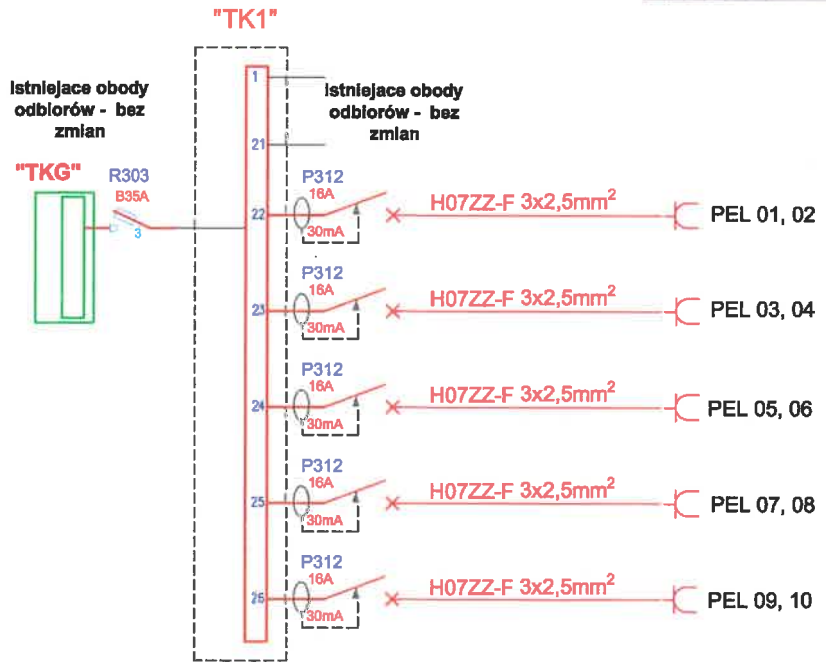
"TK1"

Istniejace obody odbiorów - bez zmian

Istniejace obody odbiorów - bez zmian

"TKG"

R303
B35A
3

1
21
22
23
24
25
26

P312
16A
30mA
H07ZZ-F 3x2,5mm$^2$
PEL 01, 02

P312
16A
30mA
H07ZZ-F 3x2,5mm$^2$
PEL 03, 04

P312
16A
30mA
H07ZZ-F 3x2,5mm$^2$
PEL 05, 06

P312
16A
30mA
H07ZZ-F 3x2,5mm$^2$
PEL 07, 08

P312
16A
30mA
H07ZZ-F 3x2,5mm$^2$
PEL 09, 10